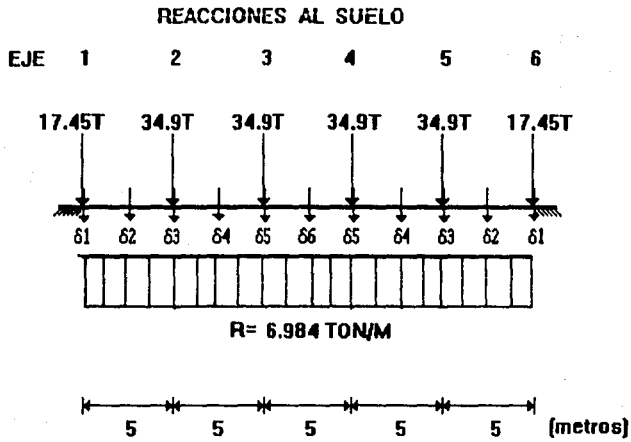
REACCIONES AL SUELO

EJE 1 2 3 4 5 6

17.45T 34.9T 34.9T 34.9T 34.9T 17.45T

$\delta1$ $\delta2$ $\delta3$ $\delta4$ $\delta5$ $\delta6$ $\delta5$ $\delta4$ $\delta3$ $\delta2$ $\delta1$

R= 6.984 TON/M

5 5 5 5 5 (metros)